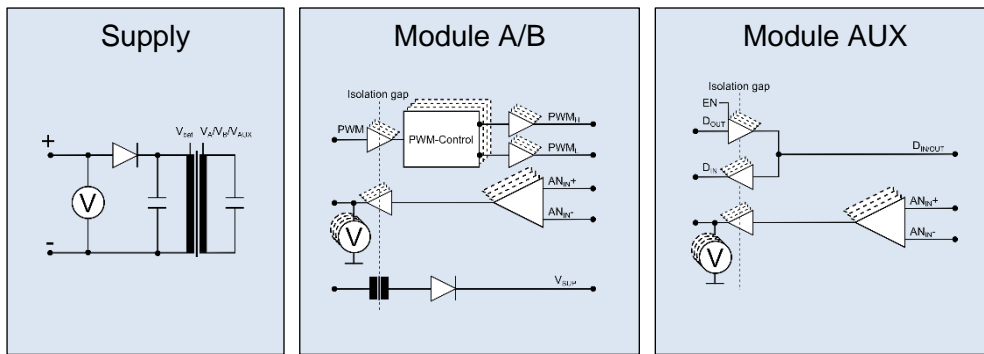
Supply

+

V

-

$V_{bat}$ $V_A/V_B/V_{AUX}$

Module A/B

Isolation gap

PWM

PWM-Control

$PWM_H$

$PWM_L$

$AN_{IN}+$

$AN_{IN}-$

V

$V_{SUP}$

Module AUX

Isolation gap

EN

$D_{OUT}$

$D_{IN}$

$D_{IN/OUT}$

$AN_{IN}+$

$AN_{IN}-$

V